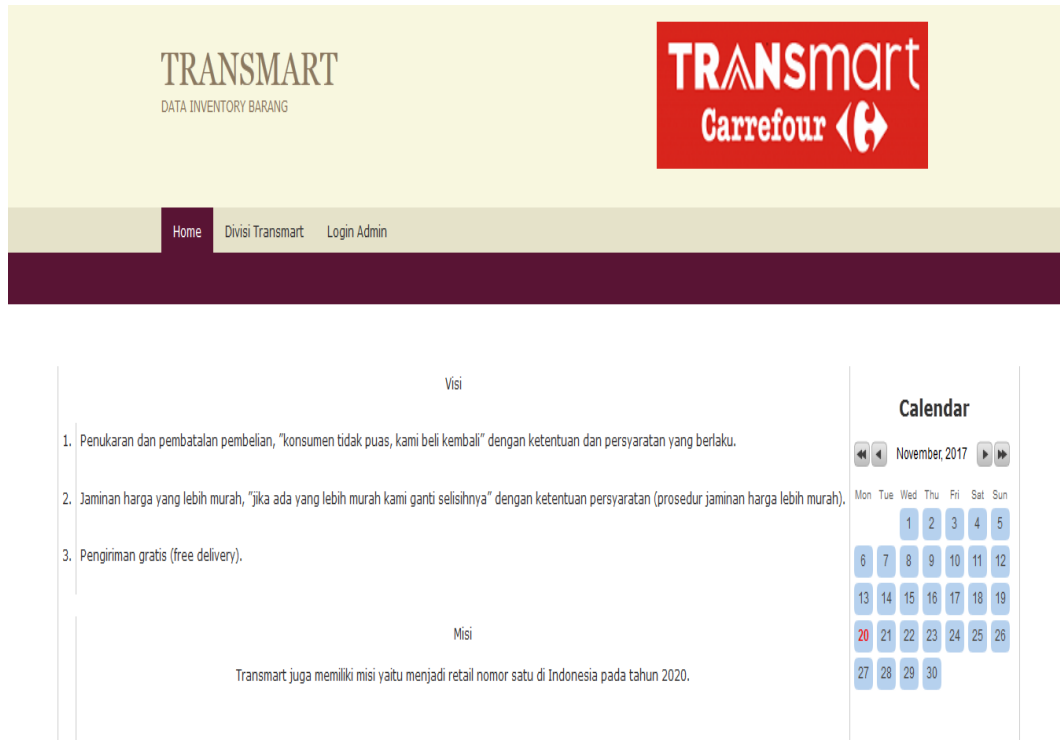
TRANSMART
DATA INVENTORY BARANG

TRANSmart
Carrefour

Home Divisi Transmart Login Admin

Visi

1. Penukaran dan pembatalan pembelian, "konsumen tidak puas, kami beli kembali" dengan ketentuan dan persyaratan yang berlaku.

2. Jaminan harga yang lebih murah, "jika ada yang lebih murah kami ganti selisihnya" dengan ketentuan persyaratan (prosedur jaminan harga lebih murah).

3. Pengiriman gratis (free delivery).

Misi

Transmart juga memiliki misi yaitu menjadi retail nomor satu di Indonesia pada tahun 2020.

Calendar

November, 2017

| Mon | Tue | Wed | Thu | Fri | Sat | Sun |
|---|---|---|---|---|---|---|
| | | 1 | 2 | 3 | 4 | 5 |
| 6 | 7 | 8 | 9 | 10 | 11 | 12 |
| 13 | 14 | 15 | 16 | 17 | 18 | 19 |
| 20 | 21 | 22 | 23 | 24 | 25 | 26 |
| 27 | 28 | 29 | 30 | | | |